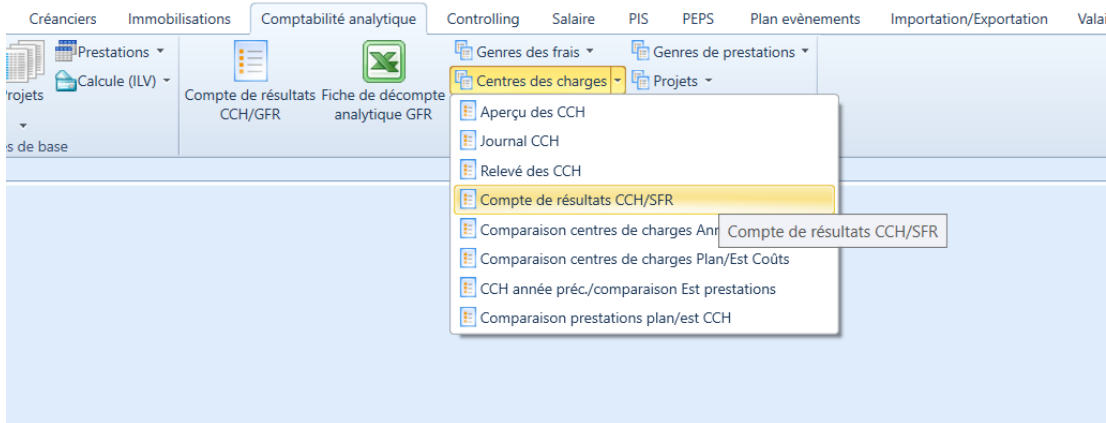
Créanciers Immobilisations Comptabilité analytique Controlling Salaire PIS PEPS Plan evènements Importation/Exportation Valai

Prestations ▾
Calcule (ILV) ▾
rojets
▾
s de base

Compte de résultats CCH/GFR
Fiche de décompte analytique GFR

Genres des frais ▾
Genres de prestations ▾
Centres des charges ▾
Projets ▾

Aperçu des CCH
Journal CCH
Relevé des CCH
Compte de résultats CCH/SFR
Comparaison centres de charges Ann
Compte de résultats CCH/SFR
Comparaison centres de charges Plan/Est Coûts
CCH année préc./comparaison Est prestations
Comparaison prestations plan/est CCH